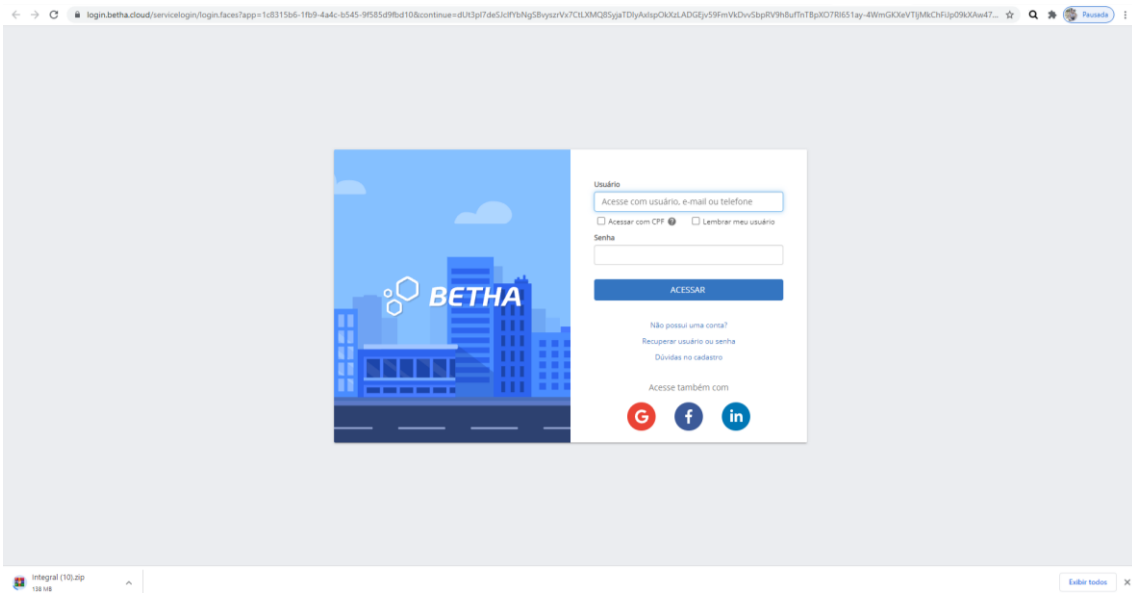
login.betha.cloud/servicelogin/login.faces?app=1c8315b6-1fb9-4a4c-b545-9f585d9fbd10&continue=dUt3pl7deSJclfYbNgSBvyszrVx7CtLXMQ8SyjaTDlyAxlspOkXzLADGEjv59FmVkDvvSbpRV9hBufTnTBpXO7Rl651ay-4WmGKXeVTIjMkChFiUp09kXAw47...

Pausada

BETHA

Usuário

Acesse com usuário, e-mail ou telefone

Acessar com CPF

Lembrar meu usuário

Senha

ACESSAR

Não possui uma conta?

Recuperar usuário ou senha

Dúvidas no cadastro

Acesse também com

G

f

in

Integral (10).zip
138 MB

Exibir todos